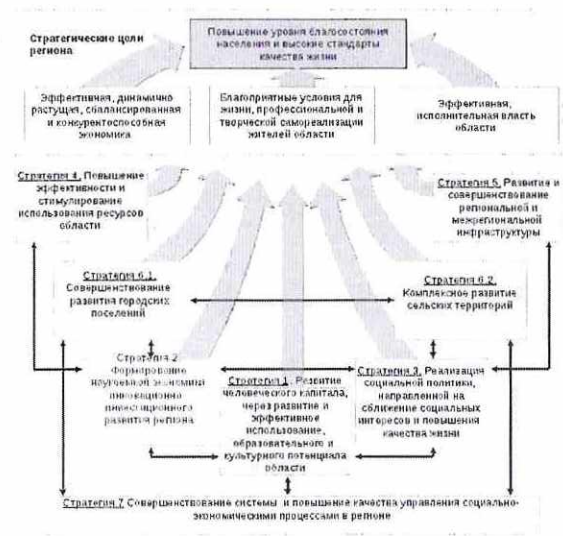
Стратегические цели региона

Повышение уровня благосостояния населения и высокие стандарты качества жизни

Эффективная, динамично растущая, сбалансированная и конкурентоспособная экономика

Благоприятные условия для жизни, профессиональной и творческой самореализации жителей области

Эффективная, исполнительная власть области

Стратегия 4. Повышение эффективности и стимулирование использования ресурсов области

Стратегия 5. Развития и совершенствование региональной и межрегиональной инфраструктуры

Стратегия 6.1. Совершенствование развития городских поселений

Стратегия 6.2. Комплексное развитие сельских территорий

Стратегия 2 Формирование наукоемкой экономики инновационно-инвестиционного развития региона

Стратегия 1. Развитие человеческого капитала, через развитие и эффективное использование, образовательного и культурного потенциала области

Стратегия 3. Реализация социальной политики, направленной на сближение социальных интересов и повышения качества жизни

Стратегия 7 Совершенствование системы и повышение качества управления социально-экономическими процессами в регионе